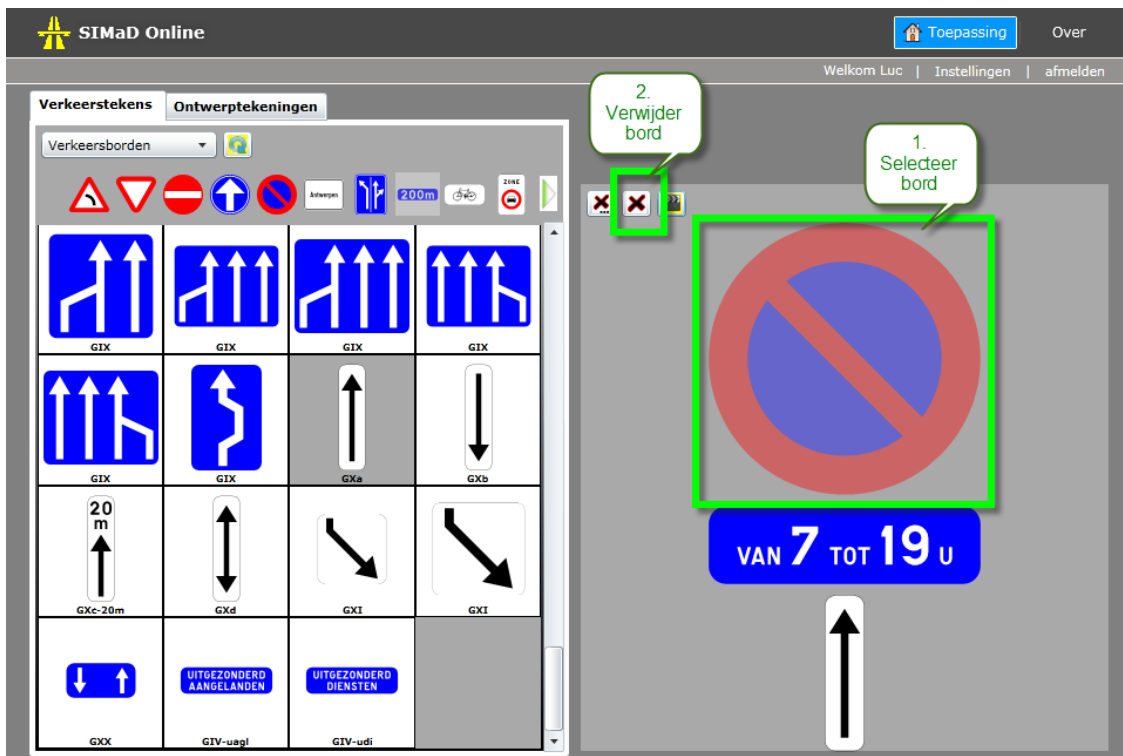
SIMaD Online

Toepassing

Over

Welkom Luc | Instellingen | afmelden

Verkeerstekens

Ontwerptekeningen

Verkeersborden

Antwerpen

200m

ZONE

GIX

GIX

GIX

GIX

GIX

GIX

GXa

GXb

20 m

GXc-20m

GXd

GXI

GXI

GXX

UITGEZONDERD AANGELANDEN

GIV-uagl

UITGEZONDERD DIENSTEN

GIV-udi

2. Verwijder bord

1. Selecteer bord

VAN 7 TOT 19 U